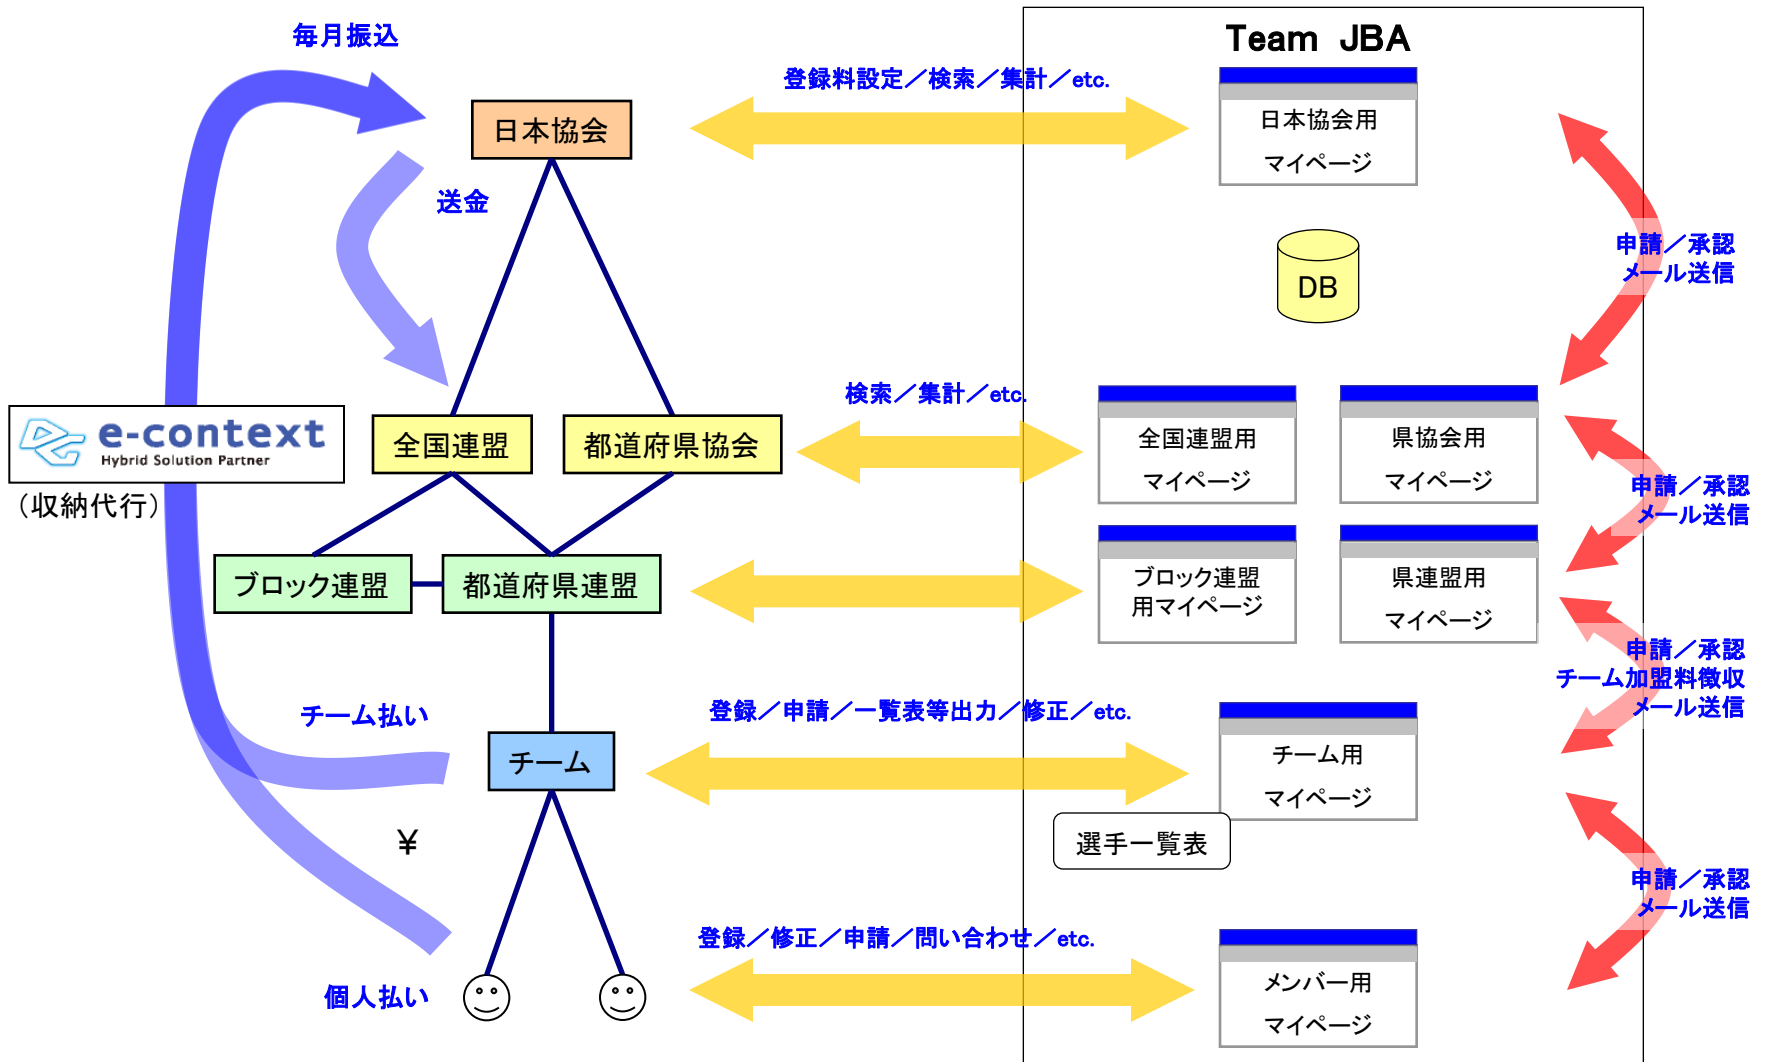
毎月振込

Team JBA

登録料設定／検索／集計／etc.

日本協会

日本協会用
マイページ

送金

DB

申請／承認
メール送信

e-context
Hybrid Solution Partner

（収納代行）

検索／集計／etc.

全国連盟

都道府県協会

全国連盟用
マイページ

県協会用
マイページ

申請／承認
メール送信

ブロック連盟

都道府県連盟

ブロック連盟
用マイページ

県連盟用
マイページ

申請／承認
チーム加盟料徴収
メール送信

チーム払い

登録／申請／一覧表等出力／修正／etc.

チーム

チーム用
マイページ

選手一覧表

¥

申請／承認
メール送信

登録／修正／申請／問い合わせ／etc.

個人払い

メンバー用
マイページ